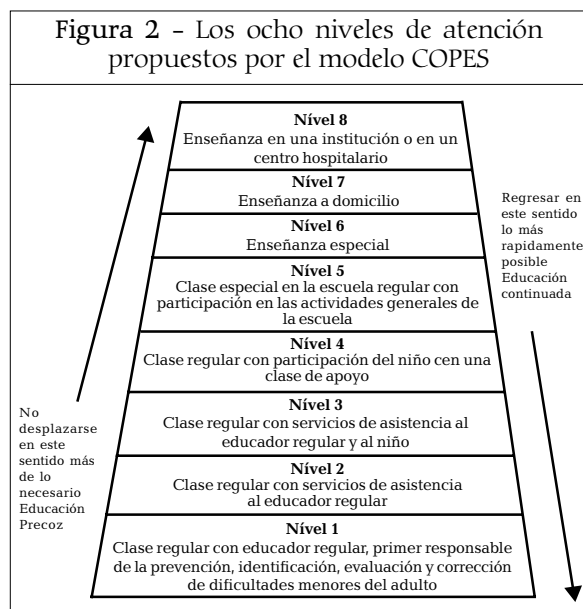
Figura 2 – Los ocho niveles de atención propuestos por el modelo COPES

Nível 8
Enseñanza en una institución o en un centro hospitalario

Nível 7
Enseñanza a domicilio

Nível 6
Enseñanza especial

Nível 5
Clase especial en la escuela regular con participación en las actividades generales de la escuela

Nível 4
Clase regular con participación del niño cen una clase de apoyo

Nível 3
Clase regular con servicios de asistencia al educador regular y al niño

Nível 2
Clase regular con servicios de asistencia al educador regular

Nível 1
Clase regular con educador regular, primer responsable de la prevención, identificación, evaluación y corrección de dificultades menores del adulto

Regresar en este sentido lo más rapidamente posible Educación continuada

No desplazarse en este sentido más de lo necesario Educación Precoz